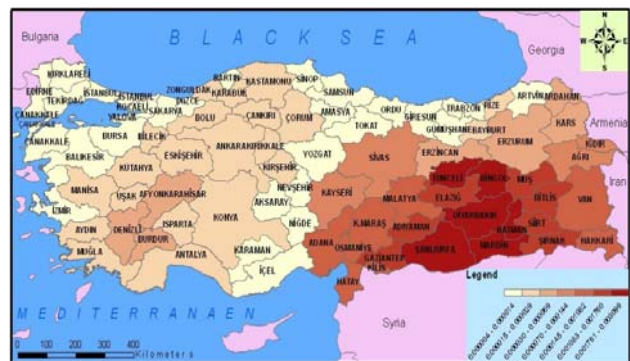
Bulgaria
B L A C K S E A
Georgia
N
W E
S
KIRKLARELİ
EDİRNE
TEKİRDAĞ
İSTANBUL
İSTANBUL
ZONGULDAK
BARTIN
KASTAMONU
SİNOP
KARABÜK
DÜZCE
KOCAELİ
SAKARYA
YALOVA
ÇANAKKALE
ÇANAKKALE
BURSA
BİLECİK
BOLU
ÇANKIRI
ÇORUM
SAMSUN
AMASYA
TOKAT
ORDU
GİRESUN
TRABZON
RİZE
ARTVİN
ARDAHAN
GÜMÜŞHANE
BAYBURT
KARS
Armenia
IĞDIR
AĞRI
ERZURUM
ERZİNCAN
BALIKESİR
KÜTAHYA
ESKİŞEHİR
ANKARA
KIRIKKALE
YOZGAT
SİVAS
KIRŞEHİR
NEVŞEHİR
KAYSERİ
TUNCELİ
BİNGÖL
MUŞ
BİTLİS
VAN
Iran
MANİSA
UŞAK
AFYONKARAHİSAR
AKSARAY
MALATYA
ELAZIĞ
DİYARBAKIR
İZMİR
AYDIN
DENİZLİ
BURDUR
ISPARTA
KONYA
NİĞDE
K.MARAŞ
ADIYAMAN
BATMAN
SİİRT
ŞIRNAK
HAKKARİ
MUĞLA
ANTALYA
KARAMAN
İÇEL
ADANA
OSMANİYE
GAZİANTEP
ŞANLIURFA
MARDİN
KİLİS
HATAY
Legend
M E D I T E R R A N A E N
Syria
0 100 200 300 400
Kilometers
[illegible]